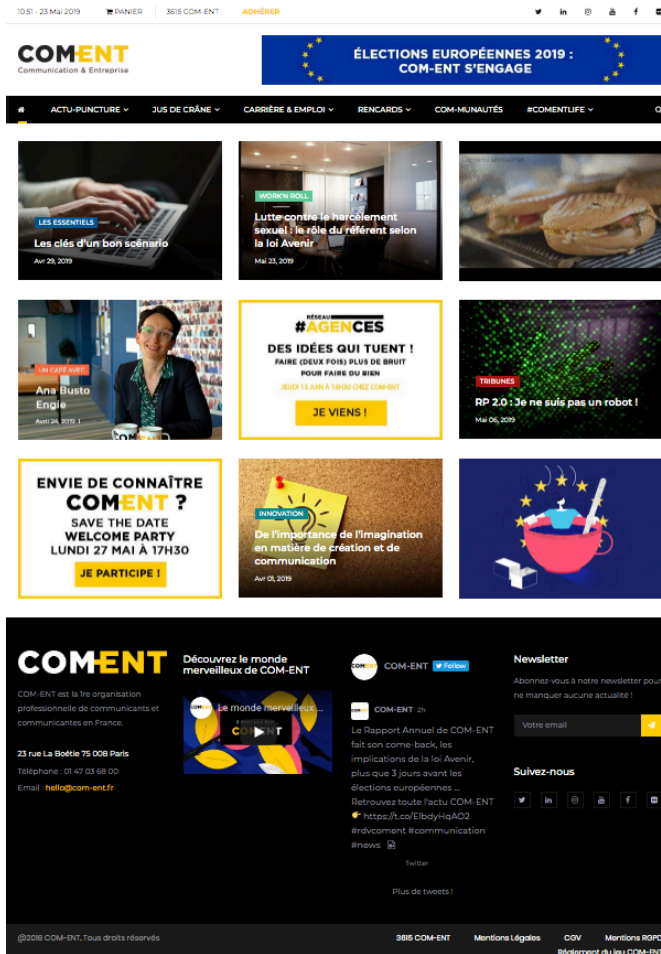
10:51 - 23 Mai 2019 PANIER 3615 COM-ENT ADHÉRER

COM-ENT
Communication & Entreprise

ÉLECTIONS EUROPÉENNES 2019 : COM-ENT S'ENGAGE

ACTU-PUNCTURE JUS DE CRÂNE CARRIÈRE & EMPLOI RENCARDS COM-MUNAUTÉS #COMENTLIFE

LES ESSENTIELS
Les clés d'un bon scénario
Avr 29, 2019

WORK'N ROLL
Lutte contre le harcèlement sexuel : le rôle du référent selon la loi Avenir
Mai 23, 2019

UN CAFÉ AVEC
Ana Busto Engie
Avril 24, 2019

RÉSEAU #AGENCES
DES IDÉES QUI TUENT !
FAIRE (DEUX FOIS) PLUS DE BRUIT POUR FAIRE DU BIEN
JEUDI 13 JUIN À 18H30 CHEZ COM-ENT
JE VIENS !

TRIBUNES
RP 2.0 : Je ne suis pas un robot !
Mai 06, 2019

ENVIE DE CONNAÎTRE COM-ENT ?
SAVE THE DATE
WELCOME PARTY
LUNDI 27 MAI À 17H30
JE PARTICIPE !

INNOVATION
De l'importance de l'imagination en matière de création et de communication
Avr 01, 2019

COM-ENT
COM-ENT est la 1re organisation professionnelle de communicants et communicantes en France.
23 rue La Boétie 75 008 Paris
Téléphone : 01 47 03 68 00
Email : hello@com-ent.fr

Découvrez le monde merveilleux de COM-ENT
Le monde merveilleux ...

COM-ENT Follow
COM-ENT 2h
Le Rapport Annuel de COM-ENT fait son come-back, les implications de la loi Avenir, plus que 3 jours avant les élections européennes ... Retrouvez toute l'actu COM-ENT https://t.co/ElbdyHqAO2 #rdvcoment #communication #news
Twitter
Plus de tweets !

Newsletter
Abonnez-vous à notre newsletter pour ne manquer aucune actualité !
Votre email

Suivez-nous

@2018 COM-ENT. Tous droits réservés
3615 COM-ENT Mentions Légales CGV Mentions RGPD Règlement du jeu COM-ENT